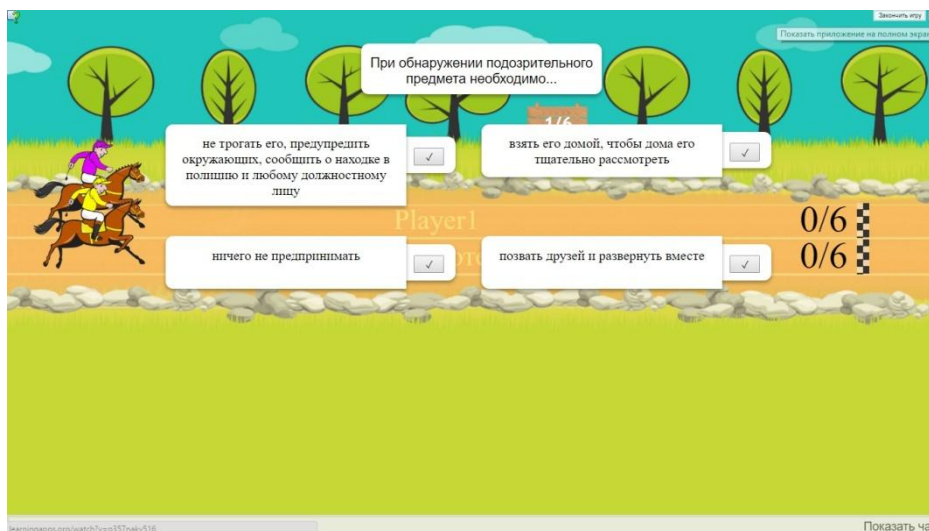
Закончить игру

Показать приложение на полном экра

При обнаружении подозрительного предмета необходимо...

1/6

не трогать его, предупредить окружающих, сообщить о находке в полицию и любому должностному лицу

✓

взять его домой, чтобы дома его тщательно рассмотреть

✓

Player1

0/6

ничего не предпринимать

✓

позвать друзей и развернуть вместе

✓

0/6

learningapps.org/watch?v=p357nakv516

Показать ча